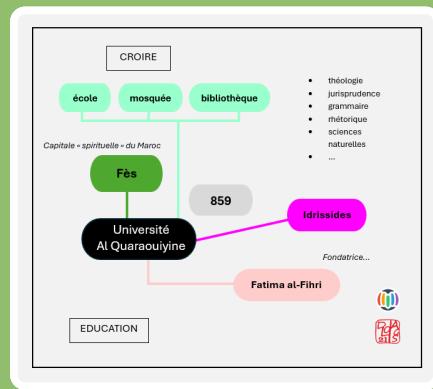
CROIRE

école

mosquée

bibliothèque

- théologie
- jurisprudence
- grammaire
- rhétorique
- sciences naturelles
- ...

Capitale « spirituelle » du Maroc

Fès

859

Idrissides

Université Al Quaraouiyine

Fondatrice...

Fatima al-Fihri

EDUCATION